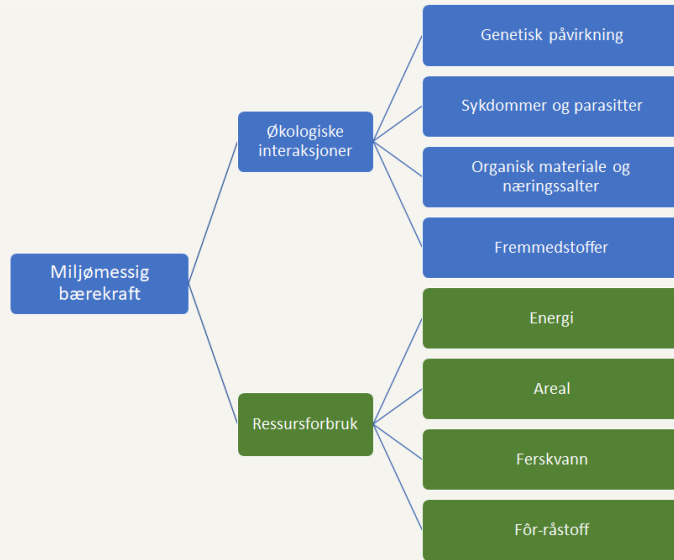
Miljømessig bærekraft

Økologiske interaksjoner

Genetisk påvirkning

Sykdommer og parasitter

Organisk materiale og næringssalter

Fremmedstoffer

Ressursforbruk

Energi

Areal

Ferskvann

Fôr-råstoff